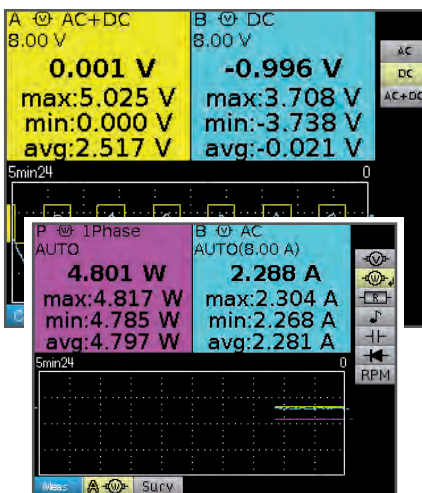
A AC+DC
8.00 V
0.001 V
max:5.025 V
min:0.000 V
avg:2.517 V

B DC
8.00 V
-0.996 V
max:3.708 V
min:-3.738 V
avg:-0.021 V

AC
DC
AC+DC

5min24
0

P 1Phase
AUTO
4.801 W
max:4.817 W
min:4.785 W
avg:4.797 W

B AC
AUTO(8.00 A)
2.288 A
max:2.304 A
min:2.268 A
avg:2.281 A

RPM

5min24
0

Meas
A
Surv